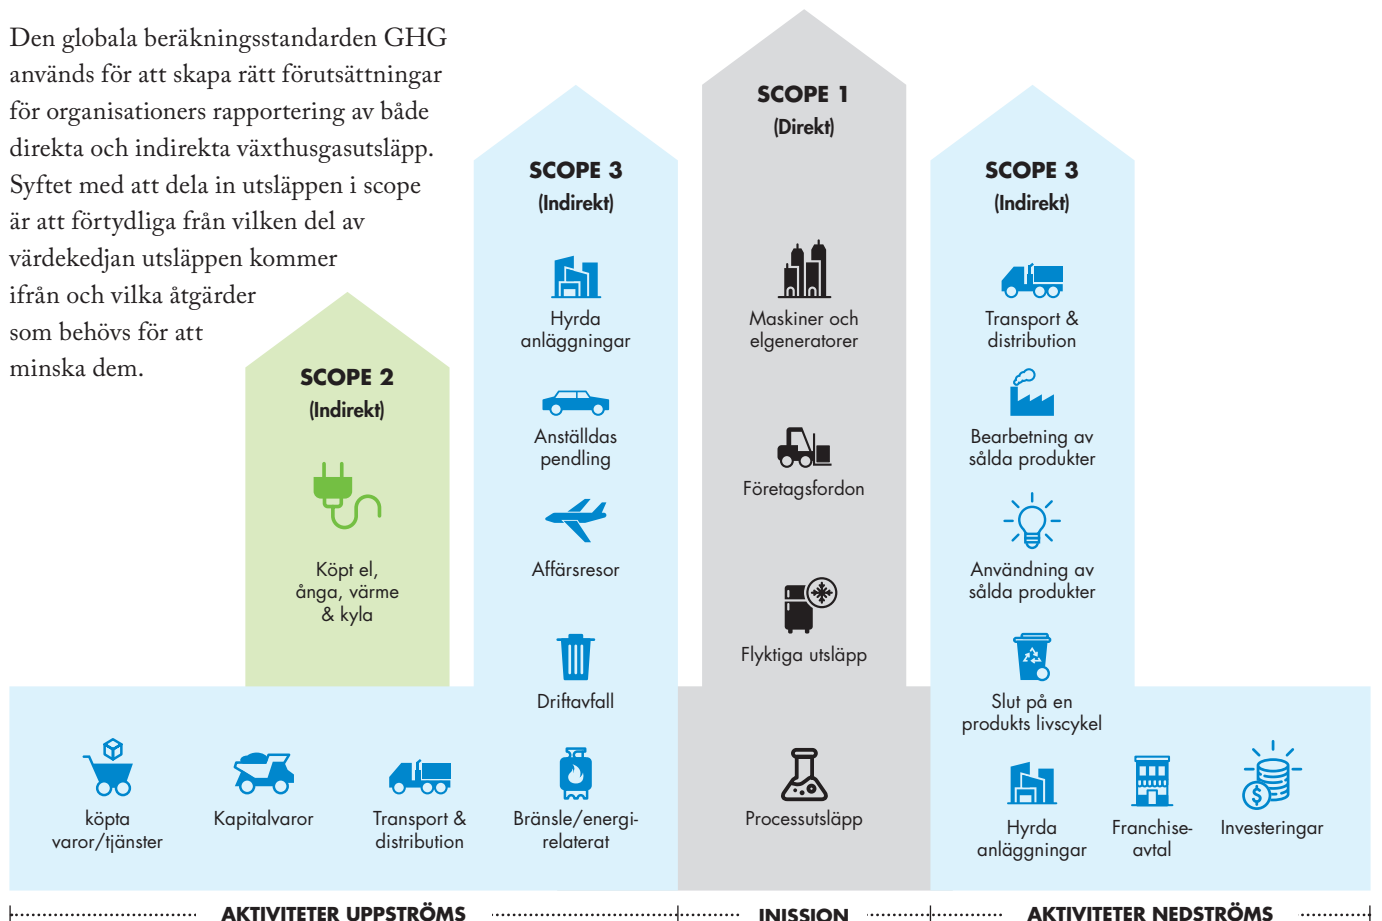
Den globala beräkningsstandarden GHG används för att skapa rätt förutsättningar för organisationers rapportering av både direkta och indirekta växthusgasutsläpp. Syftet med att dela in utsläppen i scope är att förtydliga från vilken del av värdekedjan utsläppen kommer ifrån och vilka åtgärder som behövs för att minska dem.

SCOPE 2
(Indirekt)

Köpt el, ånga, värme & kyla

SCOPE 3
(Indirekt)

Hyrda anläggningar

Anställdas pendling

Affärsresor

Driftavfall

SCOPE 1
(Direkt)

Maskiner och elgeneratorer

Företagsfordon

Flyktiga utsläpp

Processutsläpp

SCOPE 3
(Indirekt)

Transport & distribution

Bearbetning av sålda produkter

Användning av sålda produkter

Slut på en produkts livscykel

köpta varor/tjänster

Kapitalvaror

Transport & distribution

Bränsle/energi-relaterat

Hyrda anläggningar

Franchise-avtal

Investeringar

AKTIVITETER UPPSTRÖMS

INISSION

AKTIVITETER NEDSTRÖMS